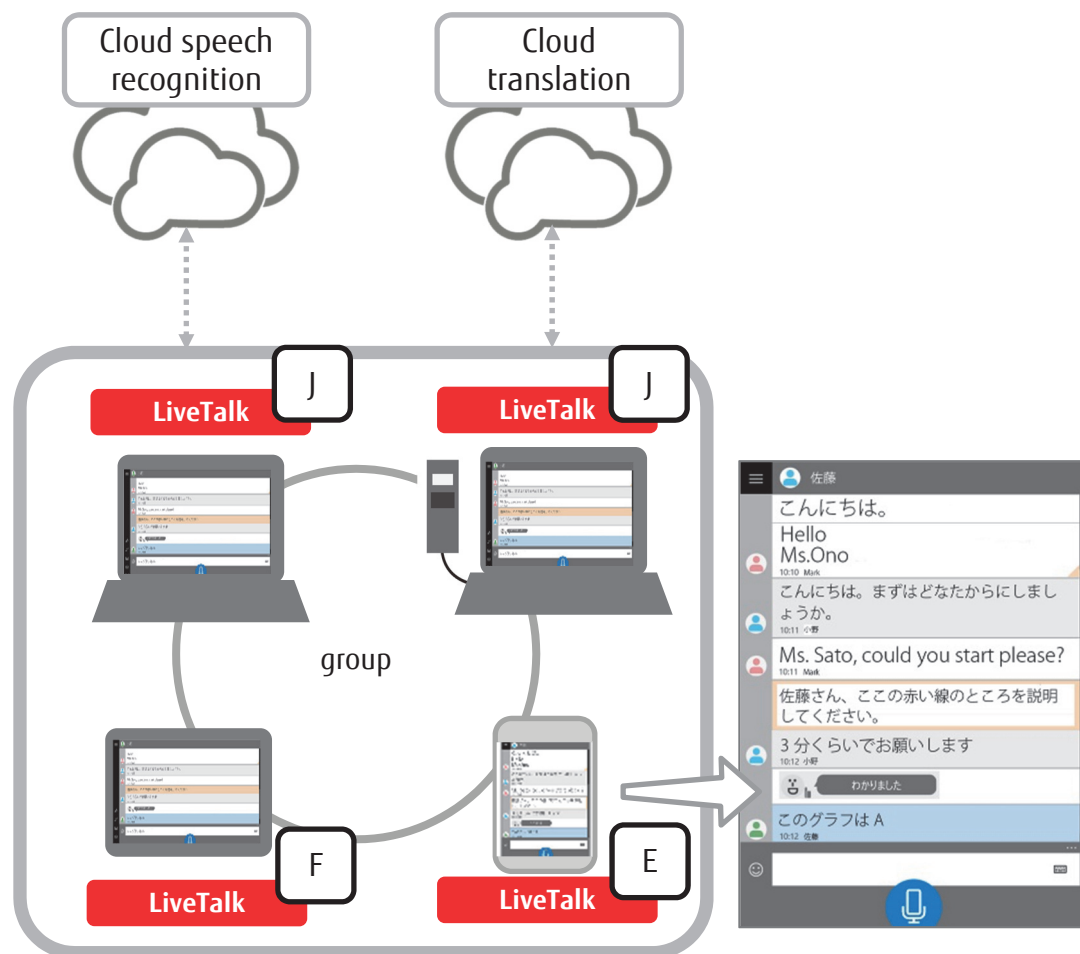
Cloud speech recognition

Cloud translation

LiveTalk J

LiveTalk J

group

F LiveTalk

E LiveTalk

佐藤

こんにちは。

Hello Ms.Ono
10:10 Mark

こんにちは。まずはどなたからにしましょうか。
10:11 小野

Ms. Sato, could you start please?
10:11 Mark

佐藤さん、ここの赤い線のところを説明してください。

3分くらいでお願いします
10:12 小野

わかりました

このグラフはA
10:12 佐藤